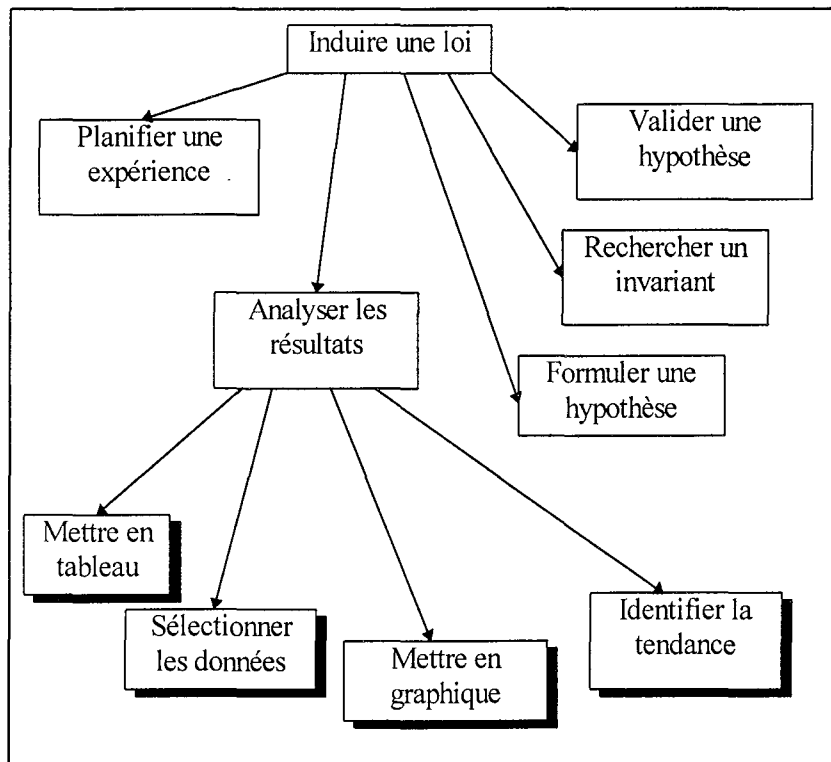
Induire une loi

Planifier une expérience

Valider une hypothèse

Rechercher un invariant

Analyser les résultats

Formuler une hypothèse

Mettre en tableau

Sélectionner les données

Mettre en graphique

Identifier la tendance